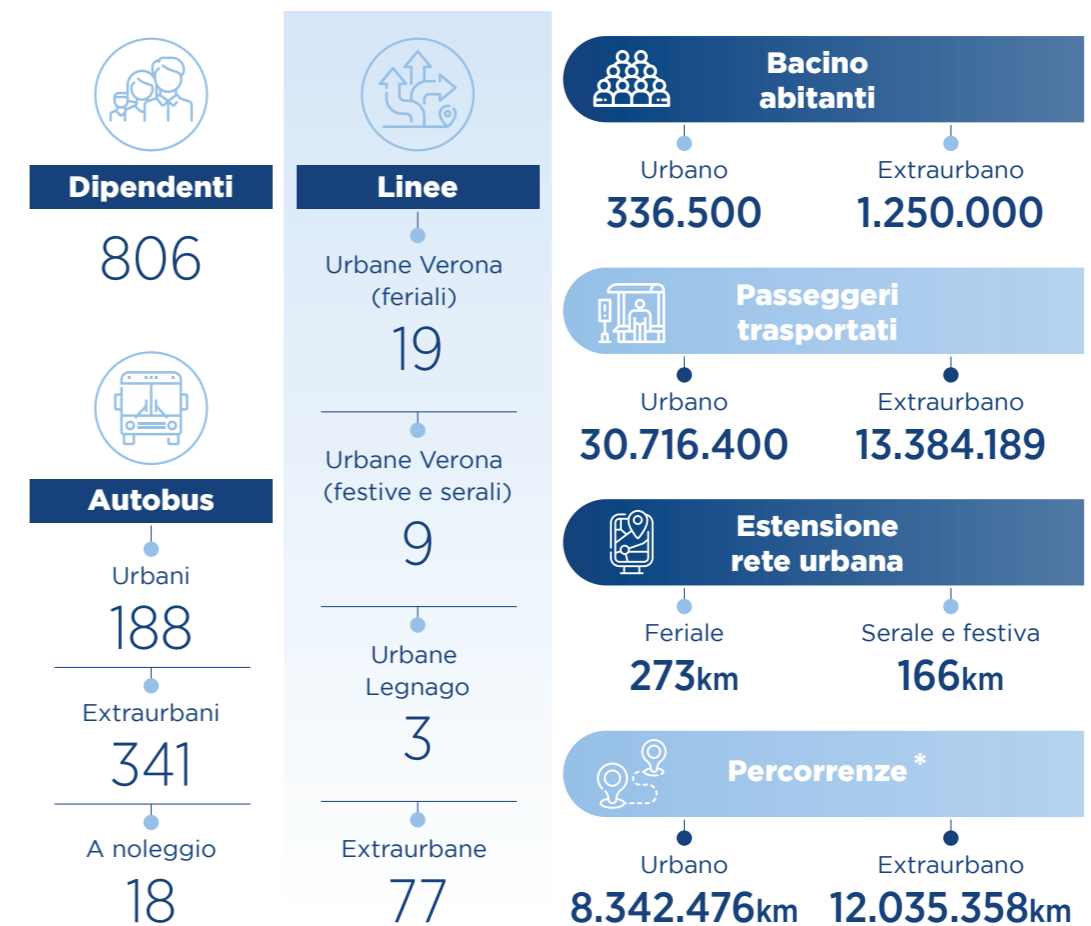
Dipendenti

806

Autobus

Urbani

188

Extraurbani

341

A noleggio

18

Linee

Urbane Verona (feriali)

19

Urbane Verona (festive e serali)

9

Urbane Legnago

3

Extraurbane

77

Bacino abitanti

Urbano

336.500

Extraurbano

1.250.000

Passeggeri trasportati

Urbano

30.716.400

Extraurbano

13.384.189

Estensione rete urbana

Feriale

273km

Serale e festiva

166km

Percorrenze *

Urbano

8.342.476km

Extraurbano

12.035.358km